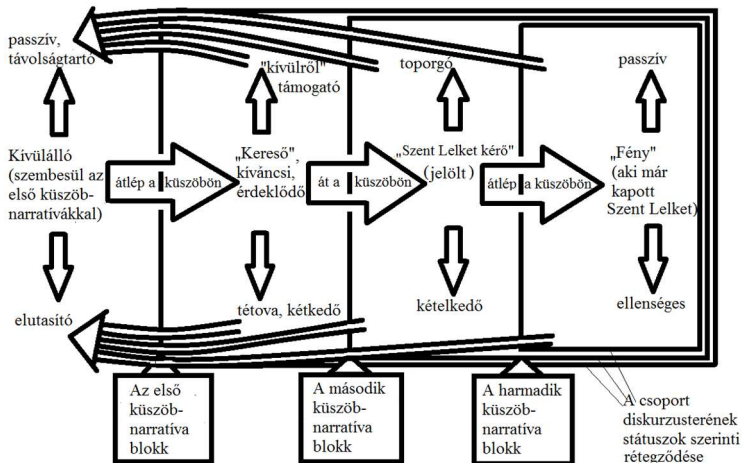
passzív, távolságtartó

„kívülről" támogató

toporgó

passzív

Kívülálló (szembesül az első küszöb-narratívákkal)

átlép a küszöbön

„Kereső", kíváncsi, érdeklődő

át a küszöbön

„Szent Lelket kérő" (jelölt)

átlép a küszöbön

„Fény" (aki már kapott Szent Lelket)

elutasító

tétova, kétkedő

kételkedő

ellenséges

Az első küszöb-narratíva blokk

A második küszöb-narratíva blokk

A harmadik küszöb-narratíva blokk

A csoport diskurzusterének státuszok szerinti rétegződése